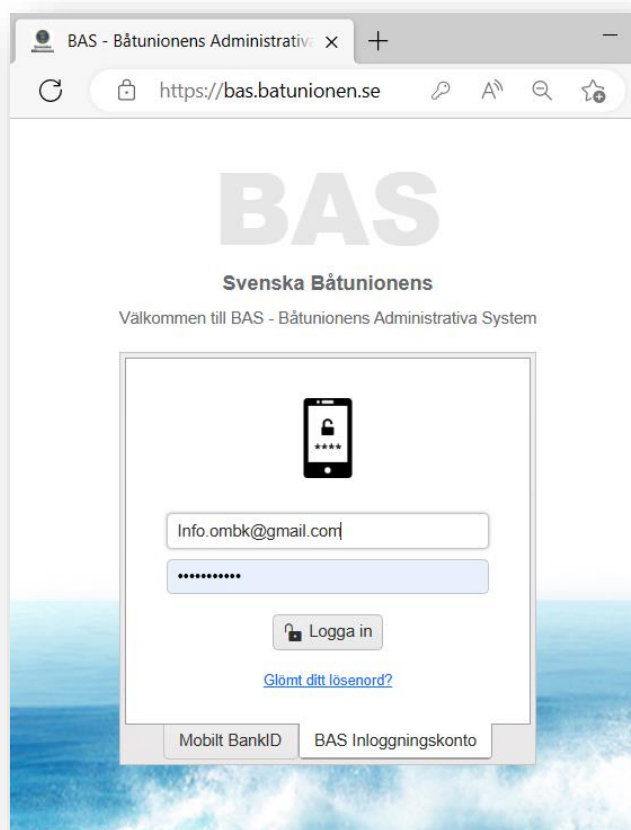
BAS - Båtunionens Administrativa ×
+
https://bas.batunionen.se

BAS

Svenska Båtunionens

Välkommen till BAS - Båtunionens Administrativa System

****

Info.ombk@gmail.com

•••••••••••

Logga in

Glömt ditt lösenord?

Mobilt BankID
BAS Inloggningskonto